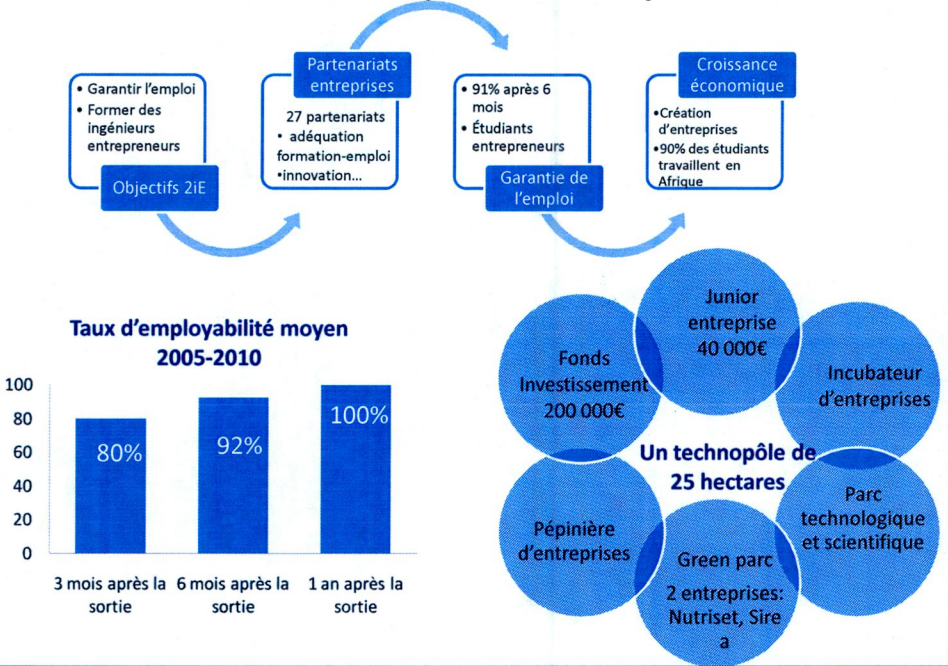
• Garantir l'emploi
• Former des ingénieurs entrepreneurs

Objectifs 2iE

Partenariats entreprises

27 partenariats
• adéquation formation-emploi
•innovation...

• 91% après 6 mois
• Étudiants entrepreneurs

Garantie de l'emploi

Croissance économique

•Création d'entreprises
•90% des étudiants travaillent en Afrique

Taux d'employabilité moyen 2005-2010

| | 3 mois après la sortie | 6 mois après la sortie | 1 an après la sortie |
|---|---|---|---|
| | 80% | 92% | 100% |

100
80
60
40
20
0

Junior entreprise 40 000€

Fonds Investissement 200 000€

Incubateur d'entreprises

Un technopôle de 25 hectares

Parc technologique et scientifique

Pépinière d'entreprises

Green parc
2 entreprises: Nutriset, Sire a